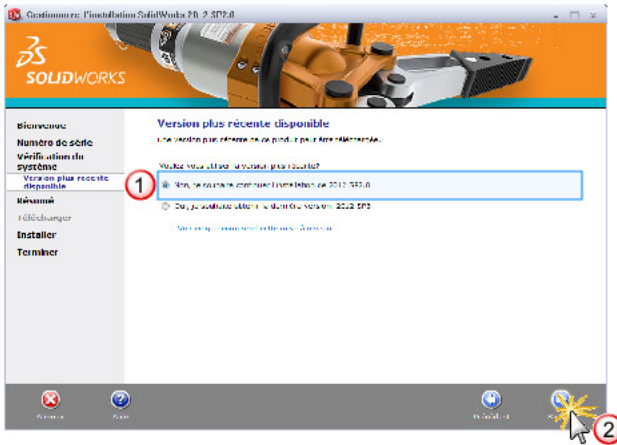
Gestionnaire d'installation SolidWorks 20_2 SP2.0

SOLIDWORKS

Bienvenue
Numéro de série
Vérification du système
Version plus récente disponible
Résumé
Télécharger
Installer
Terminer

Version plus récente disponible

Une version plus récente de ce produit peut être téléchargée.

Voulez-vous utiliser la version plus récente?

1

Non, je souhaite continuer l'installation de 2012 SP2.0

Oui, je souhaite obtenir la dernière version: 2012 SP5

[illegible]

Annuler

Aide

Précédent

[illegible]

2